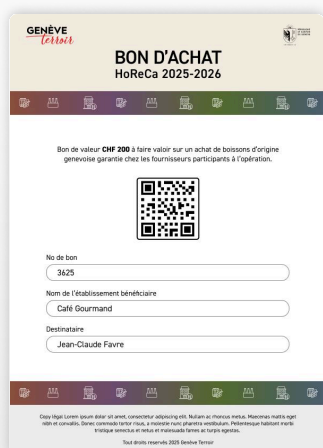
GENÈVE
terroir

BON D'ACHAT
HoReCa 2025-2026

Bon de valeur **CHF 200** à faire valoir sur un achat de boissons d'origine genevoise garantie chez les fournisseurs participants à l'opération.

No de bon
3625

Nom de l'établissement bénéficiaire
Café Gourmand

Destinataire
Jean-Claude Favre

Copy légal: Lorem ipsum dolor sit amet, consectetur adipiscing elit. Nullam ac rhoncus metus. Maecenas mattis eget nibh et convallis. Donec commodo tortor risus, a molestie nunc pharetra vestibulum. Pellentesque habitant morbi tristique senectus et netus et malesuada fames ac turpis egestas.

Tout droits reservés 2025 Genève Terroir